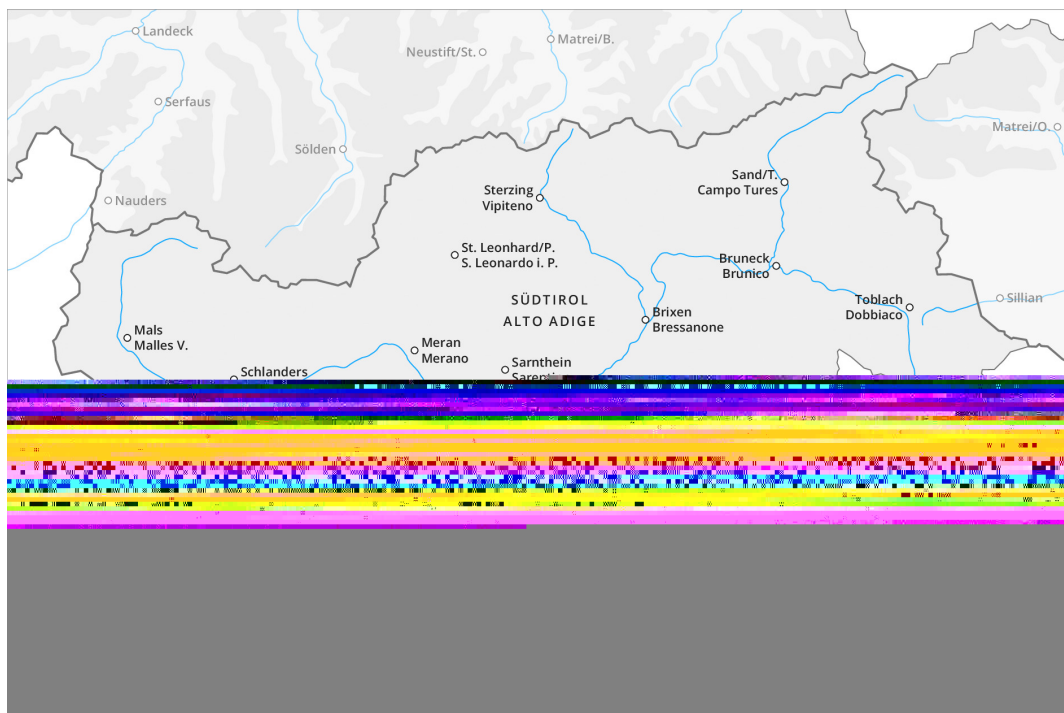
Landeck
Neustift/St.
Matrei/B.
Serfaus
Matrei/O.
Sölden
Sand/T.
Campo Tures
Sterzing
Vipiteno
Nauders
St. Leonhard/P.
S. Leonardo i. P.
Bruneck
Brunico
Sillian
Toblach
Dobbiaco
SÜDTIROL
ALTO ADIGE
Brixen
Bressanone
Mals
Malles V.
Meran
Merano
Sarnthein
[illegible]
Schlanders